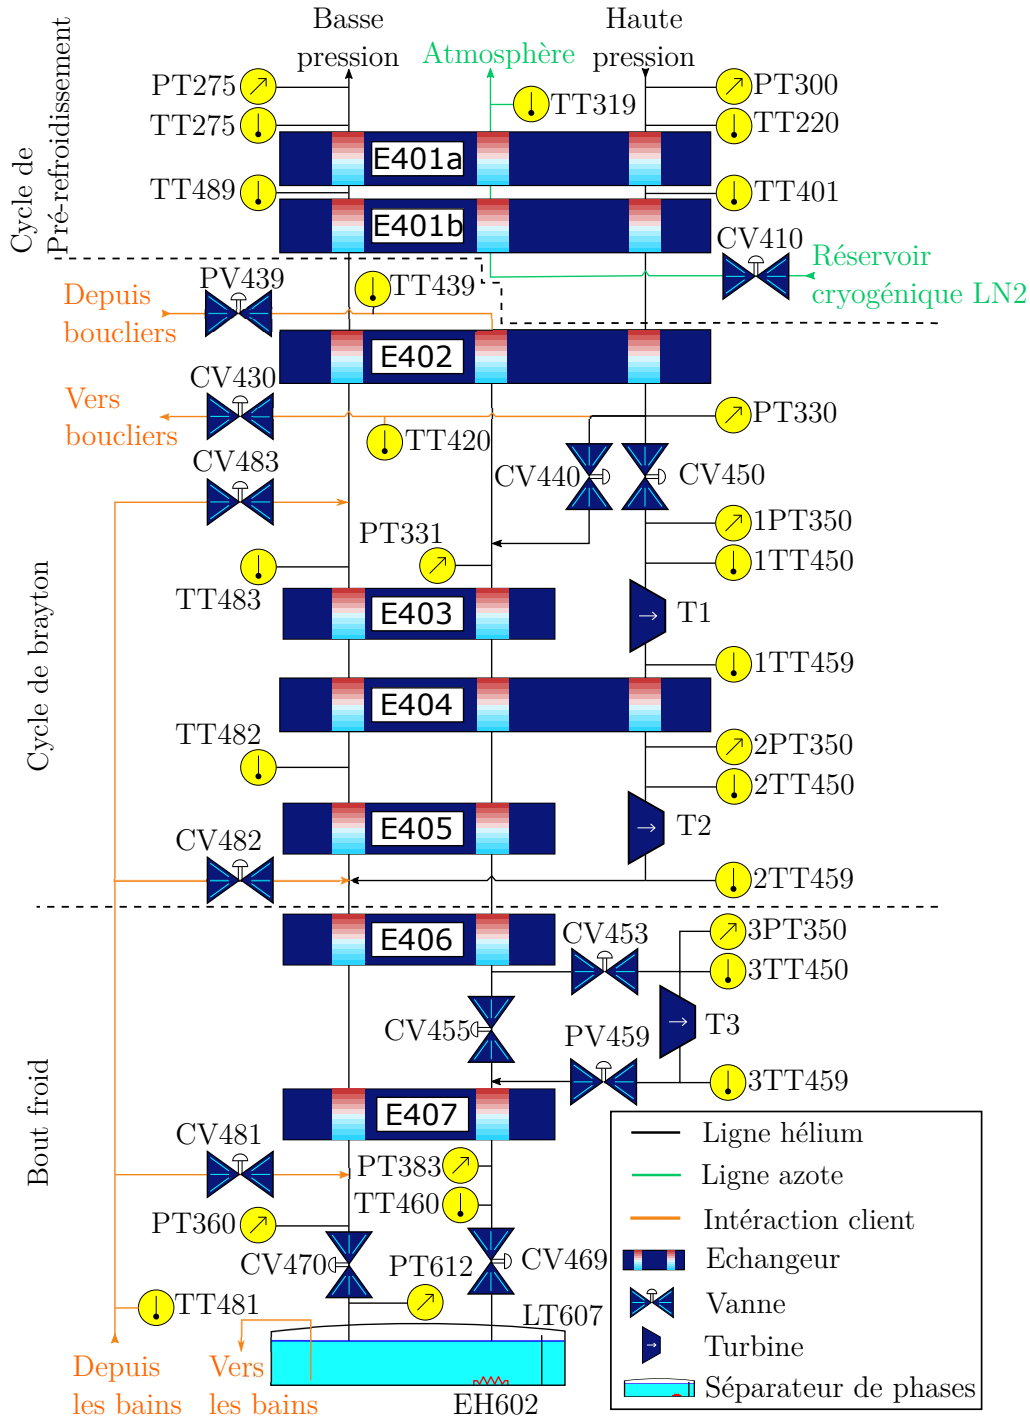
Cycle de Pré-refroidissement

Basse pression

Atmosphère

Haute pression

PT275
TT275
TT319
PT300
TT220
E401a
TT489
TT401
E401b
CV410
Réservoir cryogénique LN2
PV439
TT439
Depuis boucliers
E402
CV430
Vers boucliers
PT330
TT420
CV483
CV440
CV450
1PT350
PT331
1TT450
TT483
E403
T1
Cycle de brayton
1TT459
E404
TT482
2PT350
2TT450
E405
T2
CV482
2TT459
E406
CV453
3PT350
3TT450
T3
CV455
PV459
3TT459
Bout froid
E407
CV481
PT383
TT460
PT360
CV470
PT612
CV469
TT481
LT607
Depuis les bains
Vers les bains
EH602

Ligne hélium
Ligne azote
Intéraction client
Echangeur
Vanne
Turbine
Séparateur de phases